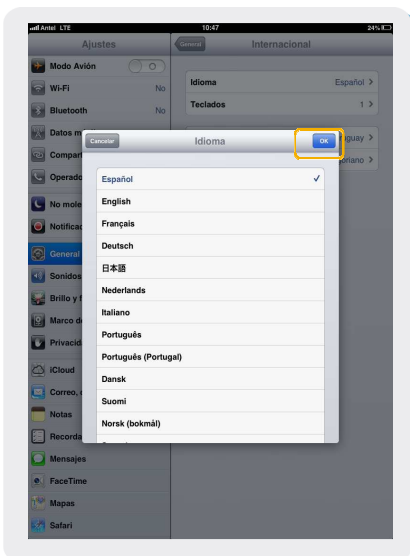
Antel LTE 10:47 24%

Ajustes

Modo Avión

Wi-Fi No

Bluetooth No

Datos m

Compar

Operado

No mole

Notificac

General

Sonidos

Brillo y

Marco d

Privacid

iCloud

Correo,

Notas

Recorda

Mensajes

FaceTime

Mapas

Safari

General

Internacional

Idioma Español

Teclados 1

guay

riano

Cancelar

Idioma

OK

Español

English

Français

Deutsch

日本語

Nederlands

Italiano

Português

Português (Portugal)

Dansk

Suomi

Norsk (bokmål)